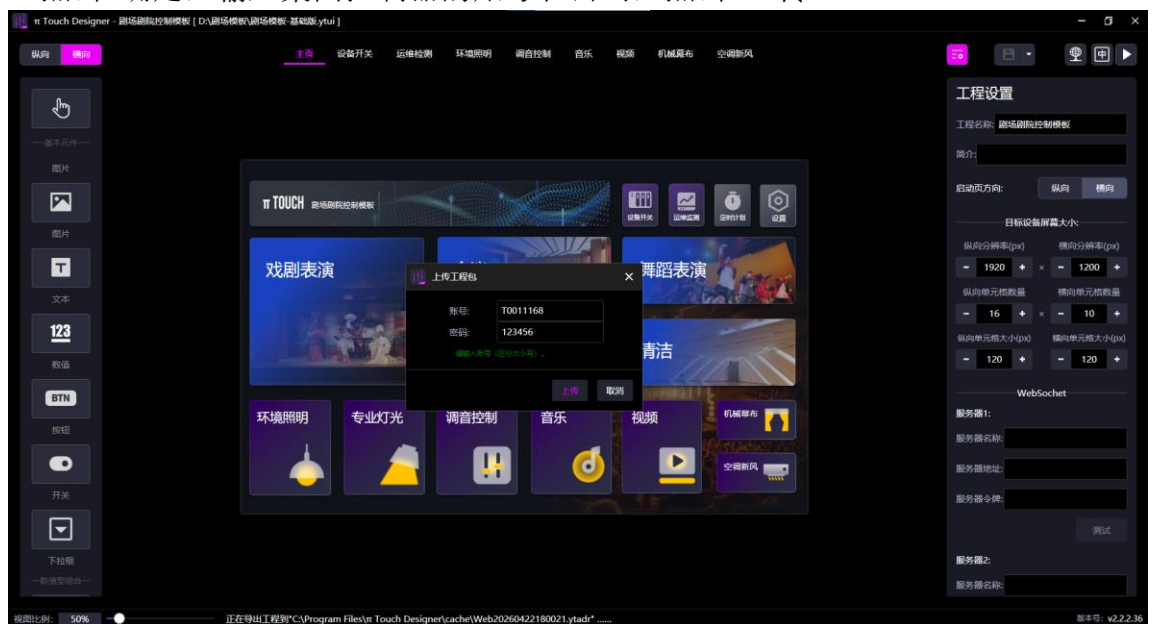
π Touch Designer - 剧场剧院控制模板 [ D:\剧场模板\剧场模板-基础版.ytui ]

纵向 横向

主页 设备开关 运维检测 环境照明 调音控制 音乐 视频 机械幕布 空调新风

工程设置

工程名称: 剧场剧院控制模板

简介:

启动页方向: 纵向 横向

目标设备屏幕大小:

纵向分辨率(px) 横向分辨率(px)

1920 × 1200

纵向单元格数量 横向单元格数量

16 × 10

纵向单元格大小(px) 横向单元格大小(px)

120 120

WebSochet

服务器1:

服务器名称:

服务器地址:

服务器令牌:

测试

服务器2:

服务器名称:

基本元件

图片

图片

文本

123

数值

BTN

按钮

开关

下拉框

数值型组合

π TOUCH 剧场剧院控制模板

设备开关 运维监测 定时计划 设置

戏剧表演

舞蹈表演

清洁

上传工程包

账号: T0011168

密码: 123456

请输入账号（区分大小写）。

上传 取消

环境照明 专业灯光 调音控制 音乐 视频 机械幕布 空调新风

视图比例: 50%

正在导出工程到"C:\Program Files\π Touch Designer\cache\Web20260422180021.ytadr" ......

版本号: v2.2.2.36